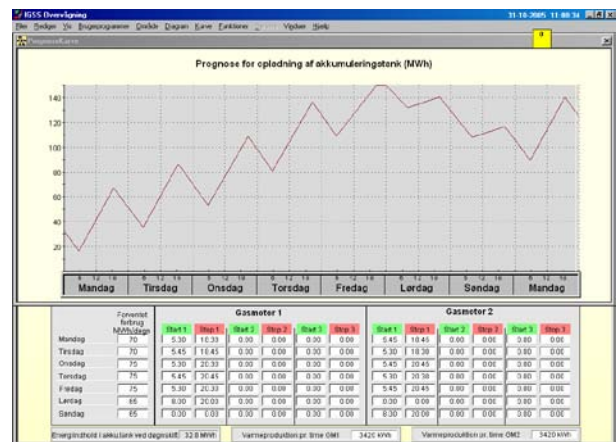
IGSS Overvågning 31-10-2005 11:08:34

Filer Redigér Vis Brugerprogrammer Objekter Diagram Kurve Funktioner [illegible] Vinduer Hjælp

Prognosekurve

Prognose for opladning af akkumuleringstank (MWh)

140
120
100
80
60
40
20

6 12 18 Mandag
6 12 18 Tirsdag
6 12 18 Onsdag
6 12 18 Torsdag
6 12 18 Fredag
6 12 18 Lørdag
6 12 18 Søndag
6 12 18 Mandag

| | Forventet forbrug MWh/døgn | Gasmotor 1 Start 1 | Stop 1 | Start 2 | Stop 2 | Start 3 | Stop 3 | Gasmotor 2 Start 1 | Stop 1 | Start 2 | Stop 2 | Start 3 | Stop 3 |
|---|---|---|---|---|---|---|---|---|---|---|---|---|---|
| Mandag | 70 | 5.30 | 10.33 | 0.00 | 0.00 | 0.00 | 0.00 | 5.45 | 10.45 | 0.00 | 0.00 | 0.00 | 0.00 |
| Tirsdag | 70 | 5.45 | 10.45 | 0.00 | 0.00 | 0.00 | 0.00 | 5.30 | 10.30 | 0.00 | 0.00 | 0.00 | 0.00 |
| Onsdag | 75 | 5.30 | 20.33 | 0.00 | 0.00 | 0.00 | 0.00 | 5.45 | 20.45 | 0.00 | 0.00 | 0.00 | 0.00 |
| Torsdag | 75 | 5.45 | 20.45 | 0.00 | 0.00 | 0.00 | 0.00 | 5.30 | 20.30 | 0.00 | 0.00 | 0.00 | 0.00 |
| Fredag | 75 | 5.30 | 20.33 | 0.00 | 0.00 | 0.00 | 0.00 | 5.45 | 20.45 | 0.00 | 0.00 | 0.00 | 0.00 |
| Lørdag | 65 | 8.00 | 20.03 | 0.00 | 0.00 | 0.00 | 0.00 | 0.00 | 0.00 | 0.00 | 0.00 | 0.00 | 0.00 |
| Søndag | 65 | 0.00 | 0.00 | 0.00 | 0.00 | 0.00 | 0.00 | 8.30 | 20.00 | 0.00 | 0.00 | 0.00 | 0.00 |

Energiindhold i akku.tank ved døgnskift 32.8 MWh
Varmeproduktion pr. time GM1 3420 kWh
Varmeproduktion pr. time GM2 3420 kWh